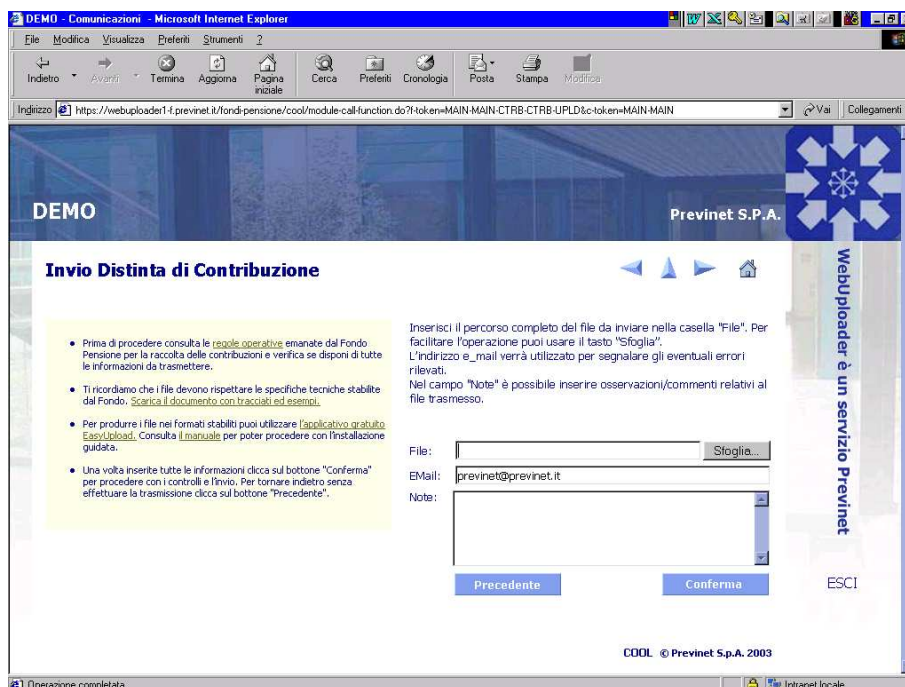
DEMO - Comunicazioni - Microsoft Internet Explorer

File Modifica Visualizza Preferiti Strumenti ?

Indietro Avanti Termina Aggiorna Pagina iniziale Cerca Preferiti Cronologia Posta Stampa Modifica

Indirizzo https://webuploader1-f.previnet.it/fondi-pensione/cool/module-call-function.do?f-token=MAIN-MAIN-CTRB-CTRB-UPLD&c-token=MAIN-MAIN Vai Collegamenti

DEMO

Previnet S.P.A.

Invio Distinta di Contribuzione

WebUploader è un servizio Previnet

• Prima di procedere consulta le regole operative emanate dal Fondo Pensione per la raccolta delle contribuzioni e verifica se disponi di tutte le informazioni da trasmettere.

• Ti ricordiamo che i file devono rispettare le specifiche tecniche stabilite dal Fondo. Scarica il documento con tracciati ed esempi.

• Per produrre i file nei formati stabiliti puoi utilizzare l'applicativo gratuito EasyUpload. Consulta il manuale per poter procedere con l'installazione guidata.

• Una volta inserite tutte le informazioni clicca sul bottone "Conferma" per procedere con i controlli e l'invio. Per tornare indietro senza effettuare la trasmissione clicca sul bottone "Precedente".

Inserisci il percorso completo del file da inviare nella casella "File". Per facilitare l'operazione puoi usare il tasto "Sfoglia".
L'indirizzo e_mail verrà utilizzato per segnalare gli eventuali errori rilevati.
Nel campo "Note" è possibile inserire osservazioni/commenti relativi al file trasmesso.

File: Sfoglia...

EMail: previnet@previnet.it

Note:

Precedente Conferma

ESCI

COOL © Previnet S.p.A. 2003

Operazione completata

Intranet locale